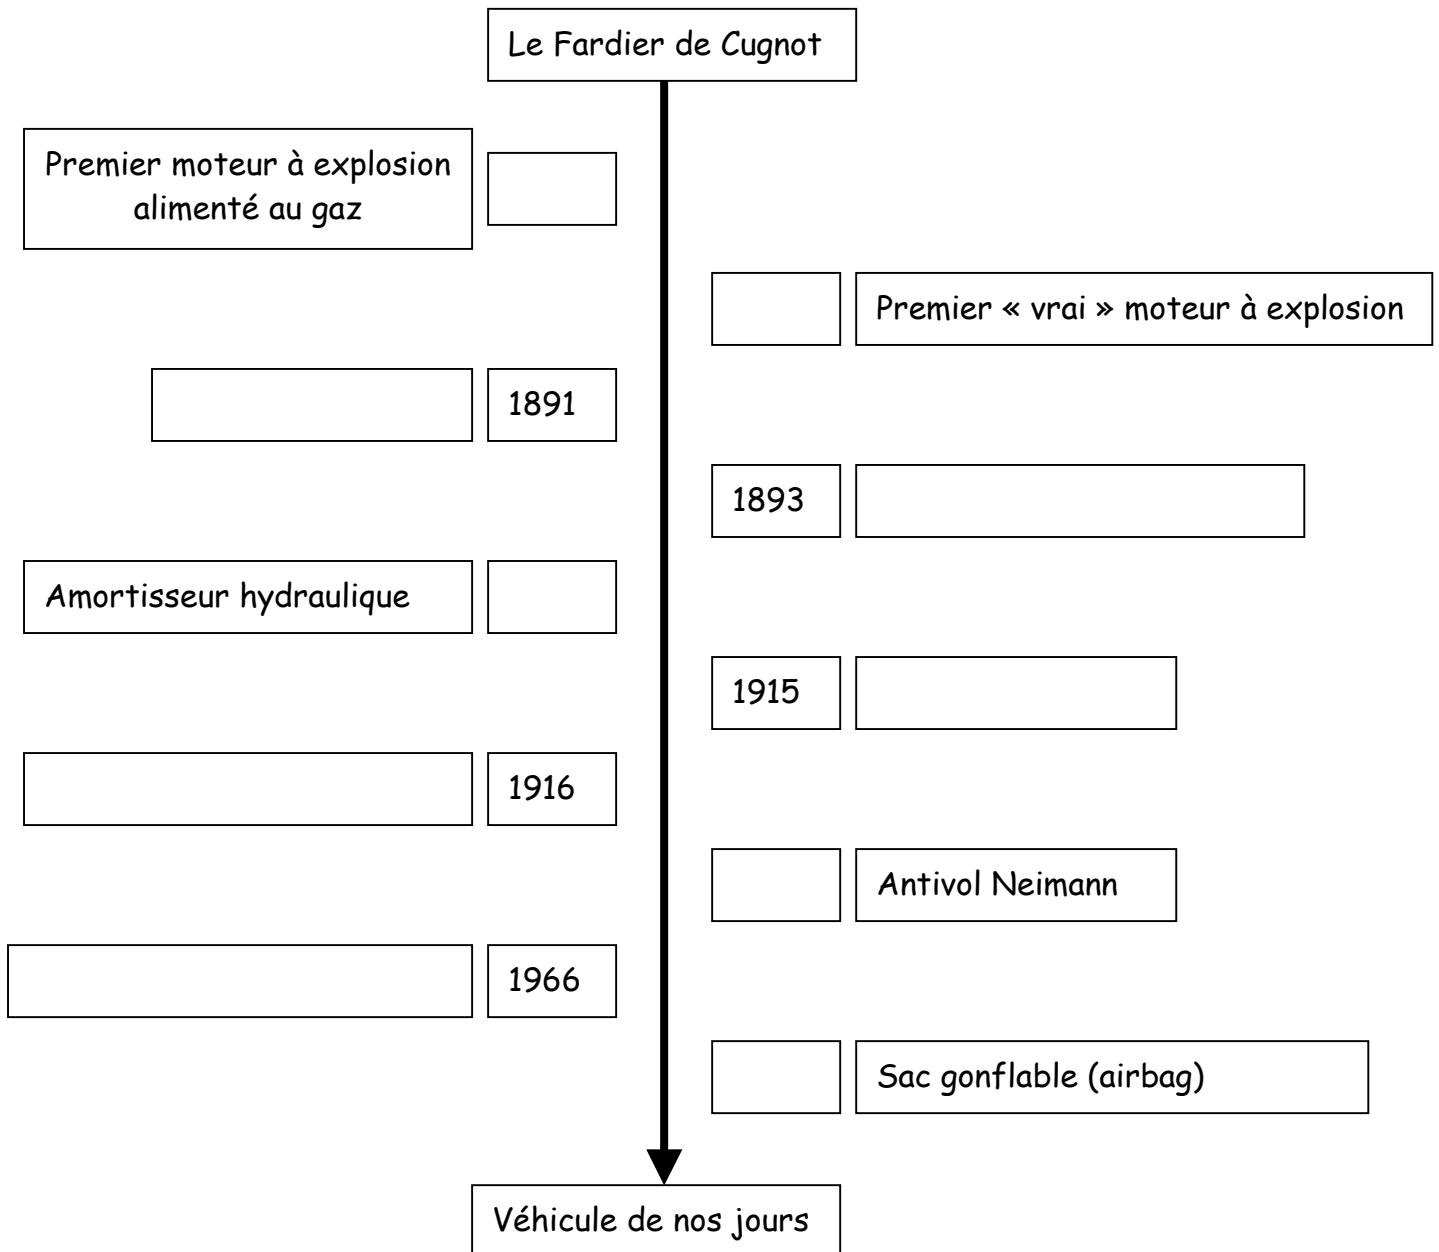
Le Fardier de Cugnot

Premier moteur à explosion alimenté au gaz

Premier « vrai » moteur à explosion

1891

1893

Amortisseur hydraulique

1915

1916

Antivol Neimann

1966

Sac gonflable (airbag)

Véhicule de nos jours